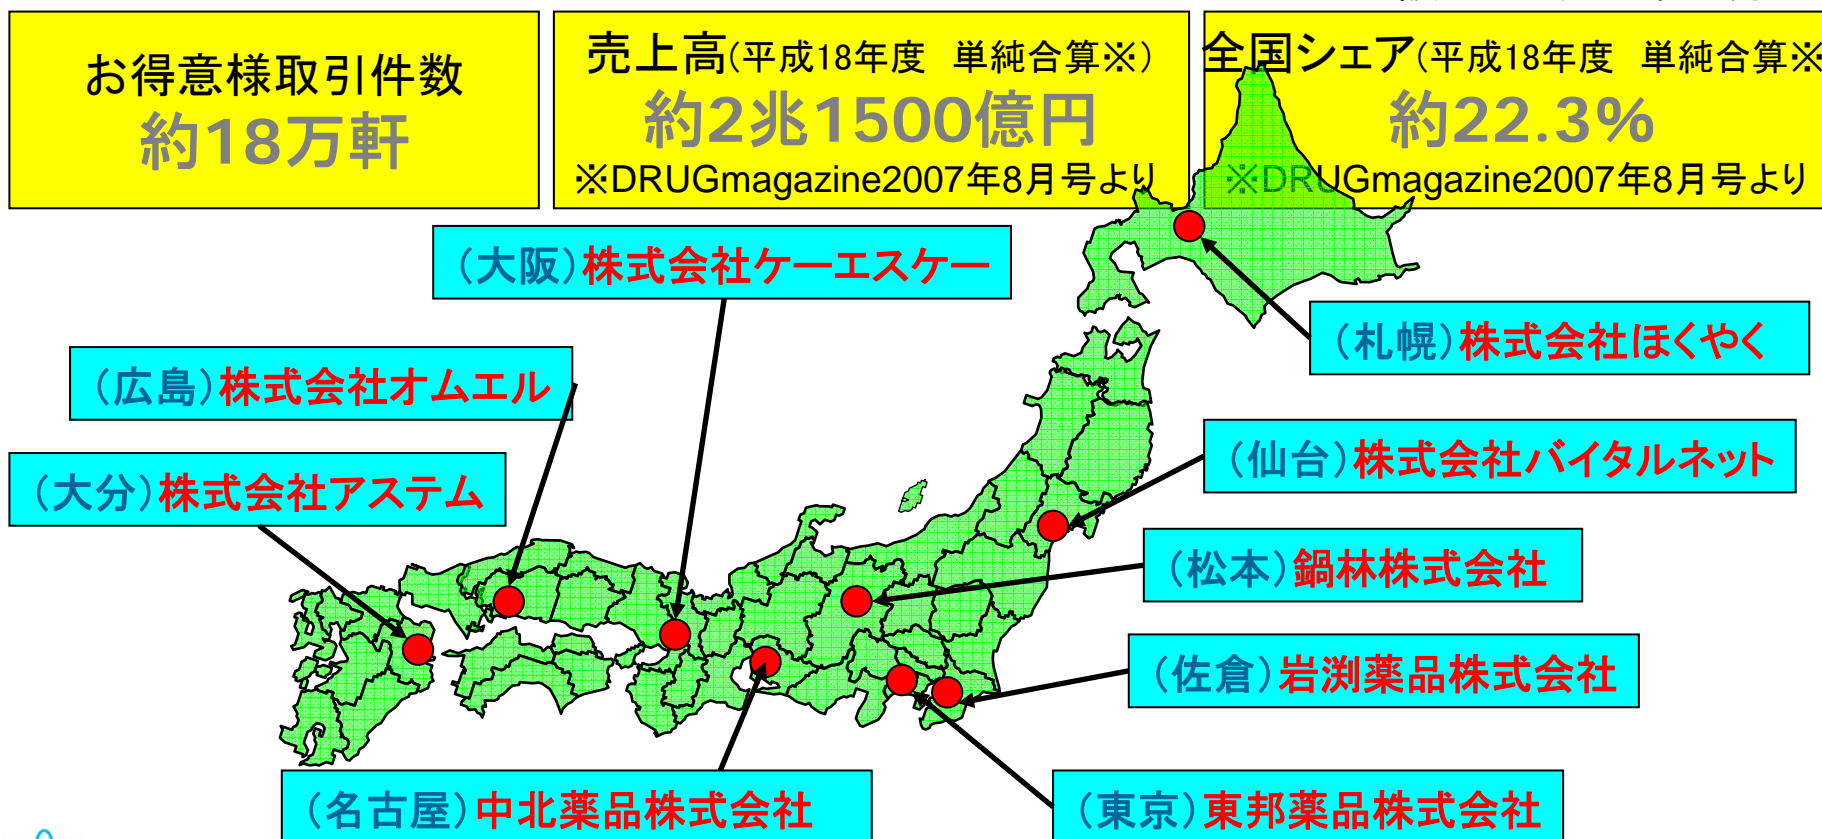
お得意様取引件数
約18万軒

売上高(平成18年度　単純合算※)
約2兆1500億円
※DRUGmagazine2007年8月号より

全国シェア(平成18年度　単純合算※
約22.3%
※DRUGmagazine2007年8月号より

(大阪)株式会社ケーエスケー

(札幌)株式会社ほくやく

(広島)株式会社オムエル

(大分)株式会社アステム

(仙台)株式会社バイタルネット

(松本)鍋林株式会社

(佐倉)岩渕薬品株式会社

(名古屋)中北薬品株式会社

(東京)東邦薬品株式会社